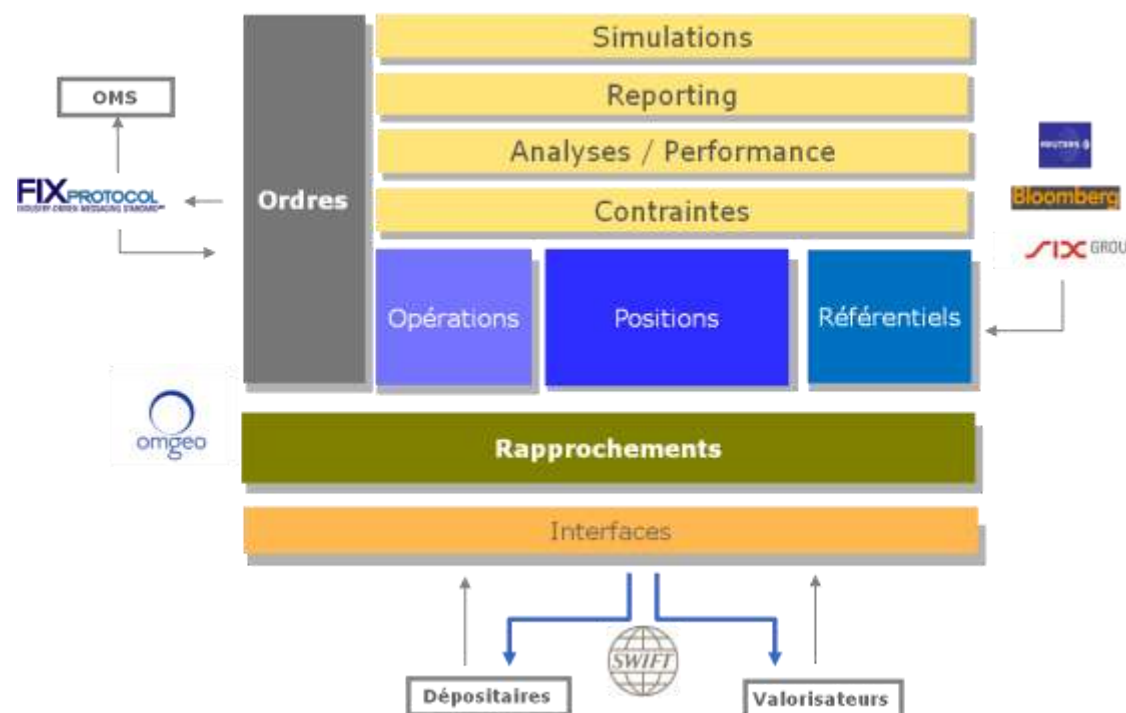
OMS

FIX PROTOCOL
INDUSTRY-DRIVEN MESSAGING STANDARD

Ordres

Simulations

Reporting

Analyses / Performance

Contraintes

Opérations

Positions

Référentiels

REUTERS

Bloomberg

SIX GROU

omgeo

Rapprochements

Interfaces

SWIFT

Dépositaires

Valorisateurs